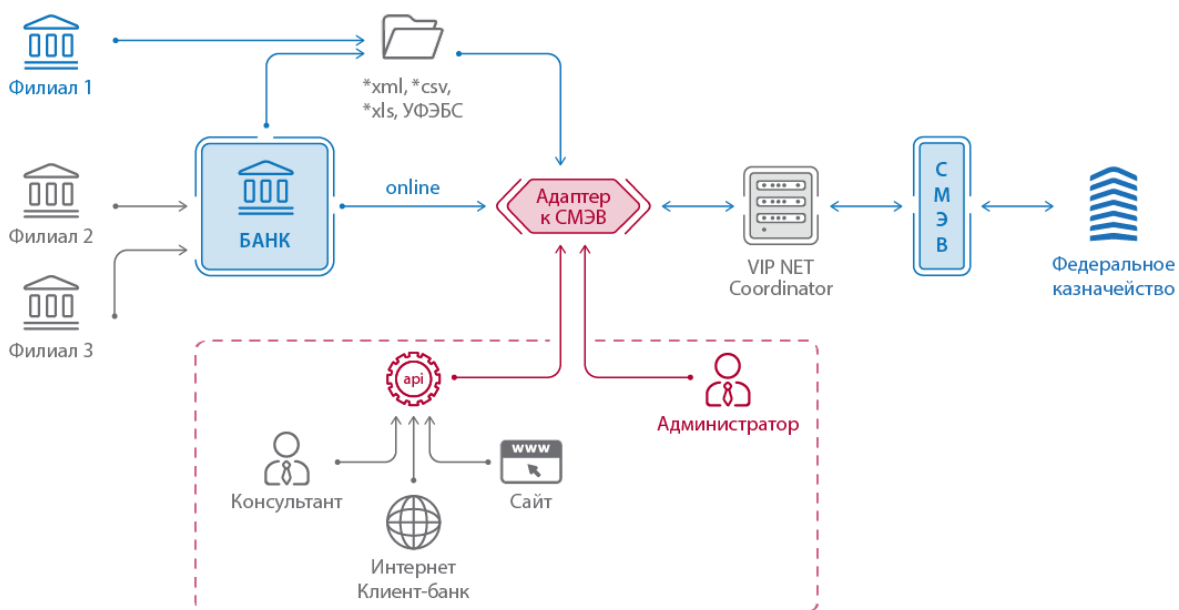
Филиал 1

*xml, *csv,
*xls, УФЭБС

Филиал 2

БАНК

online

Адаптер
к СМЭВ

VIP NET
Coordinator

С
М
Э
В

Федеральное
казначейство

Филиал 3

api

Администратор

www

Консультант

Сайт

Интернет
Клиент-банк